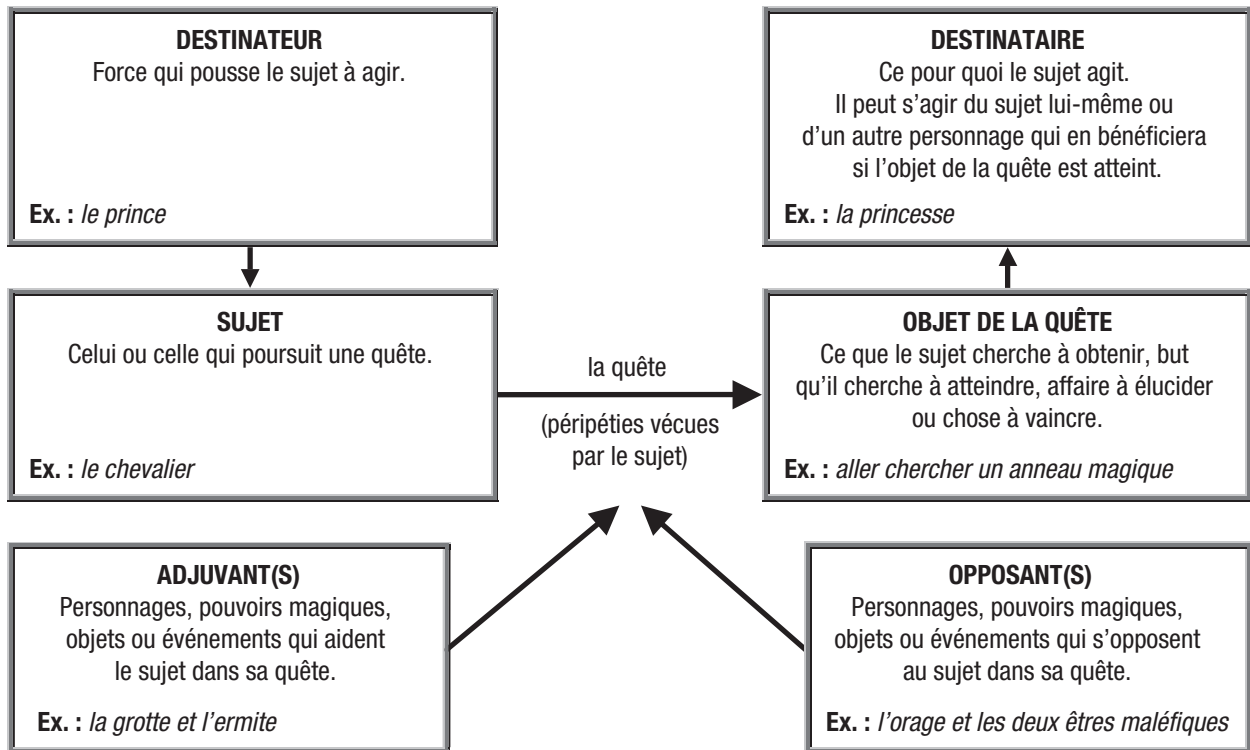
DESTINATEUR
Force qui pousse le sujet à agir.

Ex. : le prince

DESTINATAIRE
Ce pour quoi le sujet agit. Il peut s'agir du sujet lui-même ou d'un autre personnage qui en bénéficiera si l'objet de la quête est atteint.

Ex. : la princesse

SUJET
Celui ou celle qui poursuit une quête.

Ex. : le chevalier

la quête

(péripéties vécues par le sujet)

OBJET DE LA QUÊTE
Ce que le sujet cherche à obtenir, but qu'il cherche à atteindre, affaire à élucider ou chose à vaincre.

Ex. : aller chercher un anneau magique

ADJUVANT(S)
Personnages, pouvoirs magiques, objets ou événements qui aident le sujet dans sa quête.

Ex. : la grotte et l'ermite

OPPOSANT(S)
Personnages, pouvoirs magiques, objets ou événements qui s'opposent au sujet dans sa quête.

Ex. : l'orage et les deux êtres maléfiques